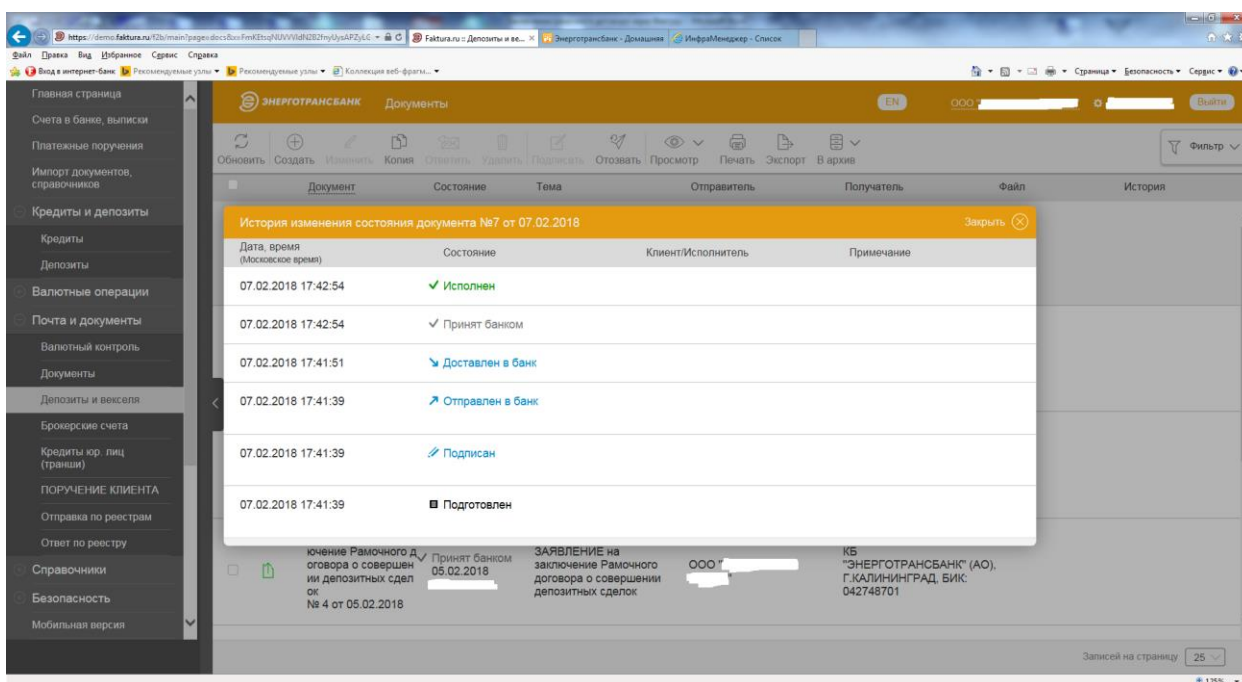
https://demo.faktura.ru/f2b/main?page=docs8xs=FmKEtsqNUVVVldN2B2fnyUysAPZyL0
Faktura.ru :: Депозиты и ве... ×
Энерготрансбанк - Домашняя
ИнфраМенеджер - Список

Файл Правка Вид Избранное Сервис Справка
Вход в интернет-банк Рекомендуемые узлы Рекомендуемые узлы Коллекция веб-фрагм...
Страница Безопасность Сервис

Главная страница
Счета в банке, выписки
Платежные поручения
Импорт документов, справочников
Кредиты и депозиты
Кредиты
Депозиты
Валютные операции
Почта и документы
Валютный контроль
Документы
Депозиты и векселя
Брокерские счета
Кредиты юр. лиц (транши)
ПОРУЧЕНИЕ КЛИЕНТА
Отправка по реестрам
Ответ по реестру
Справочники
Безопасность
Мобильная версия

ЭНЕРГОТРАНСБАНК Документы
EN
ООО
Выйти

Обновить Создать Изменить Копия Ответить Удалить Подписать Отозвать Просмотр Печать Экспорт В архив
Фильтр

Документ Состояние Тема Отправитель Получатель Файл История

История изменения состояния документа №7 от 07.02.2018
Закрыть

| Дата, время (Московское время) | Состояние | Клиент/Исполнитель | Примечание |
|---|---|---|---|
| 07.02.2018 17:42:54 | ✓ Исполнен | | |
| 07.02.2018 17:42:54 | ✓ Принят банком | | |
| 07.02.2018 17:41:51 | Доставлен в банк | | |
| 07.02.2018 17:41:39 | Отправлен в банк | | |
| 07.02.2018 17:41:39 | Подписан | | |
| 07.02.2018 17:41:39 | Подготовлен | | |

ючение Рамочного договора о совершении депозитных сделок № 4 от 05.02.2018
✓ Принят банком 05.02.2018
ЗАЯВЛЕНИЕ на заключение Рамочного договора о совершении депозитных сделок
ООО "
КБ "ЭНЕРГОТРАНСБАНК" (АО), Г.КАЛИНИНГРАД, БИК: 042748701

Записей на страницу 25
125%